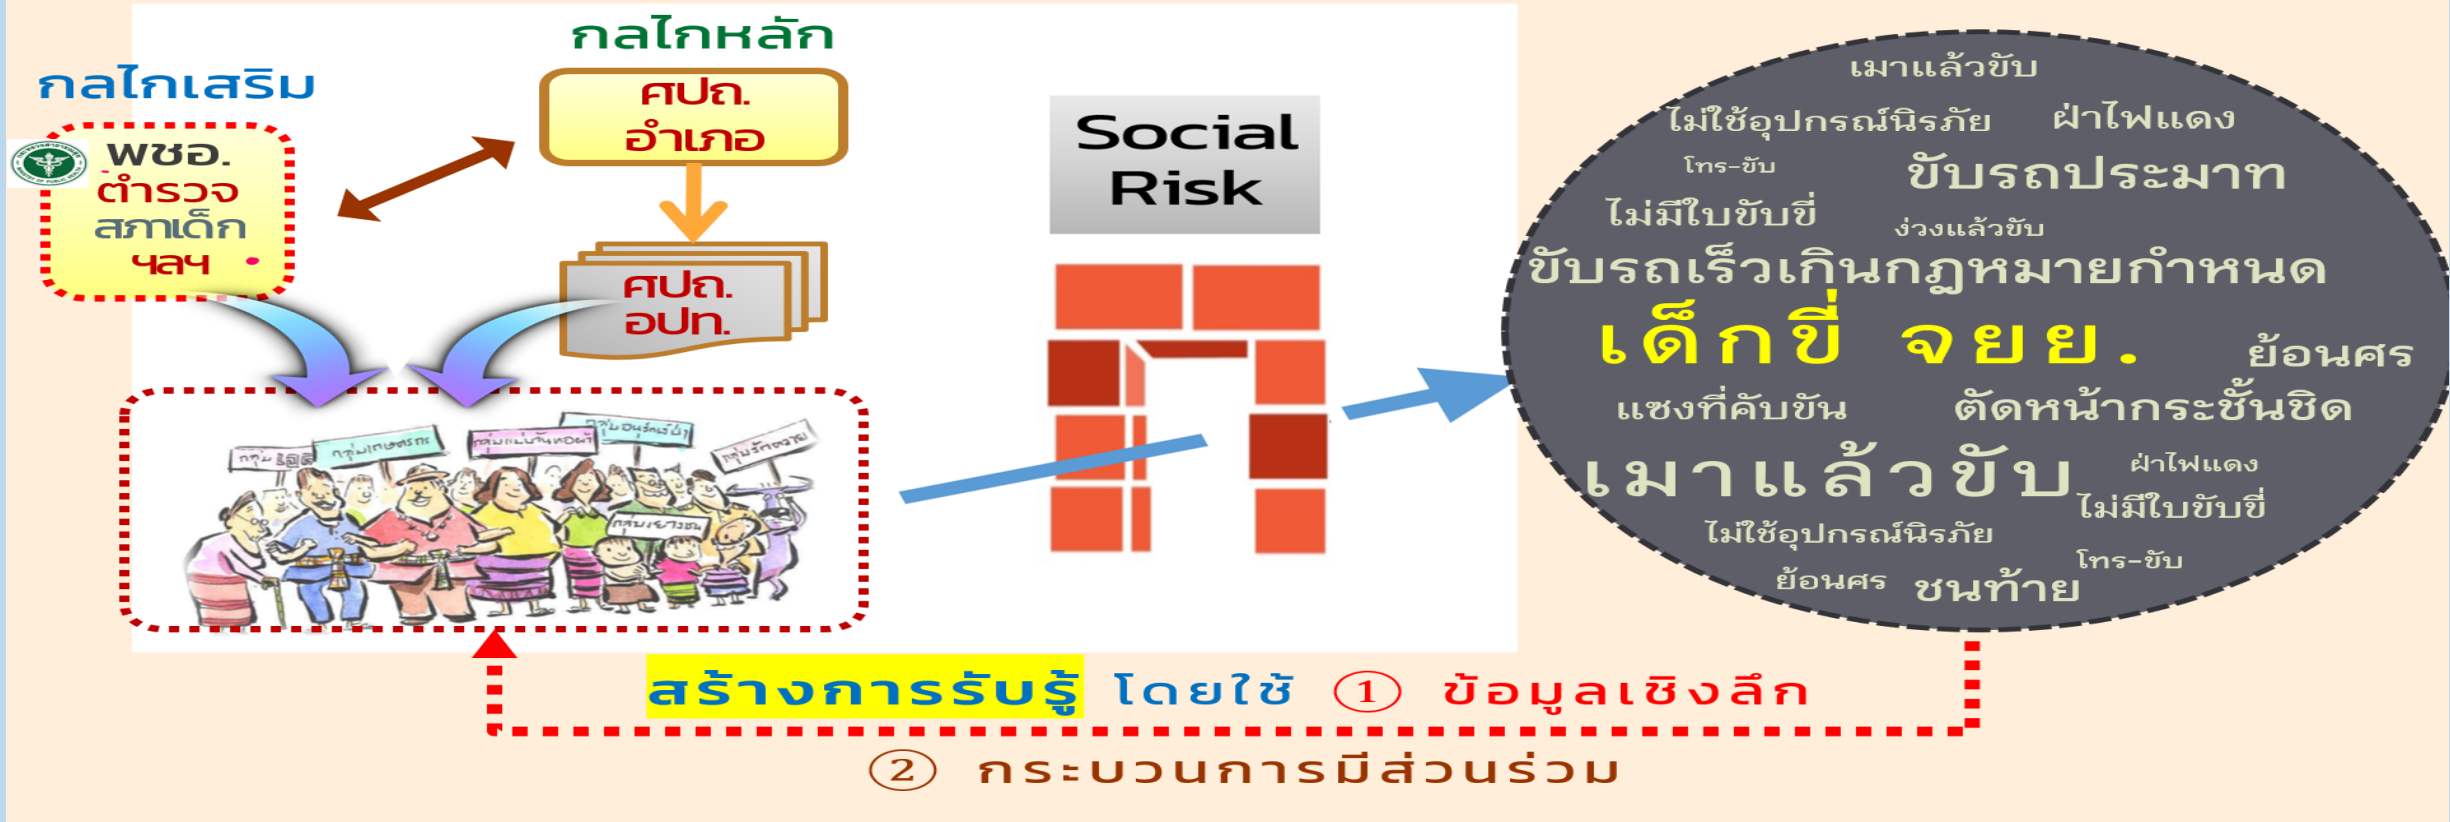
กลไกหลัก

กลไกเสริม

ศปถ.
อำเภอ

พชอ.
ตำรวจ
สภาเด็ก
ฯลฯ

ศปถ.
อปท.

กลุ่ม อสม. กลุ่มเกษตรกร กลุ่มแม่บ้าน กลุ่มอนุรักษ์ กลุ่มรักษ์ กลุ่มเยาวชน

Social
Risk

เมาแล้วขับ
ไม่ใช้อุปกรณ์นิรภัย ฝ่าไฟแดง
โทร-ขับ ขับรถประมาท
ไม่มีใบขับขี่ ง่วงแล้วขับ
ขับรถเร็วเกินกฎหมายกำหนด
เด็กขี่ จยย. ย้อนศร
แซงที่คับขัน ตัดหน้ากระชั้นชิด
เมาแล้วขับ ฝ่าไฟแดง
ไม่มีใบขับขี่
ไม่ใช้อุปกรณ์นิรภัย
โทร-ขับ
ย้อนศร ชนท้าย

สร้างการรับรู้ โดยใช้ ① ข้อมูลเชิงลึก
② กระบวนการมีส่วนร่วม